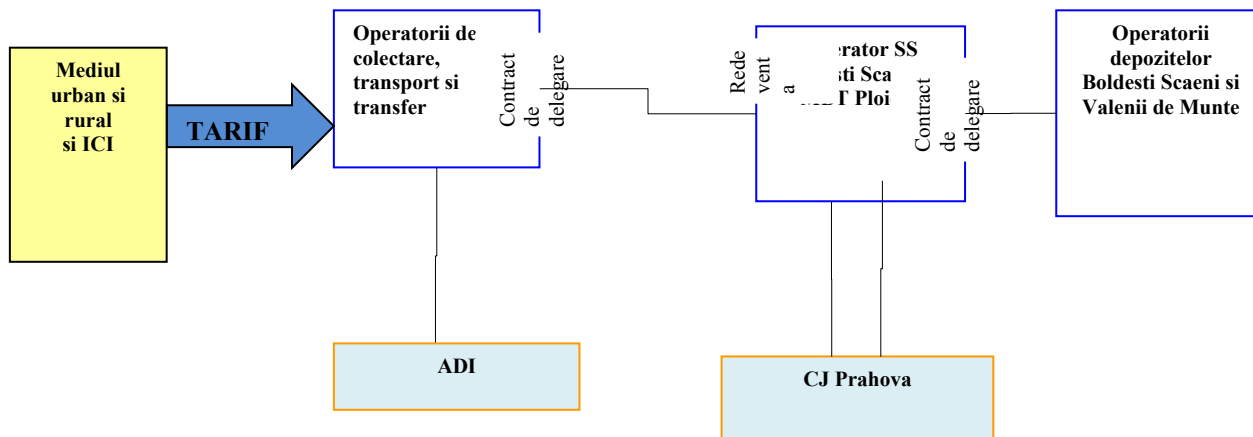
Mediul urban si rural si ICI

TARIF

Operatorii de colectare, transport si transfer

Contract de delegare

Rede vent a

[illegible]erator SS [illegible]sti Sca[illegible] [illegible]T Ploi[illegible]

Contract de delegare

Operatorii depozitelor Boldesti Scaeni si Valenii de Munte

ADI

CJ Prahova